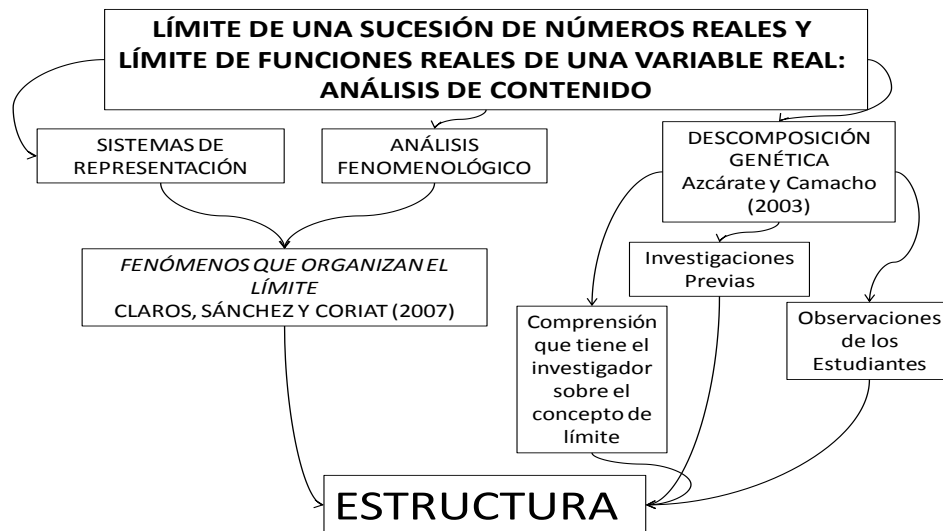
LÍMITE DE UNA SUCESIÓN DE NÚMEROS REALES Y LÍMITE DE FUNCIONES REALES DE UNA VARIABLE REAL: ANÁLISIS DE CONTENIDO

SISTEMAS DE REPRESENTACIÓN

ANÁLISIS FENOMENOLÓGICO

DESCOMPOSICIÓN GENÉTICA
Azcárate y Camacho (2003)

FENÓMENOS QUE ORGANIZAN EL LÍMITE
CLAROS, SÁNCHEZ Y CORIAT (2007)

Investigaciones Previas

Comprensión que tiene el investigador sobre el concepto de límite

Observaciones de los Estudiantes

ESTRUCTURA